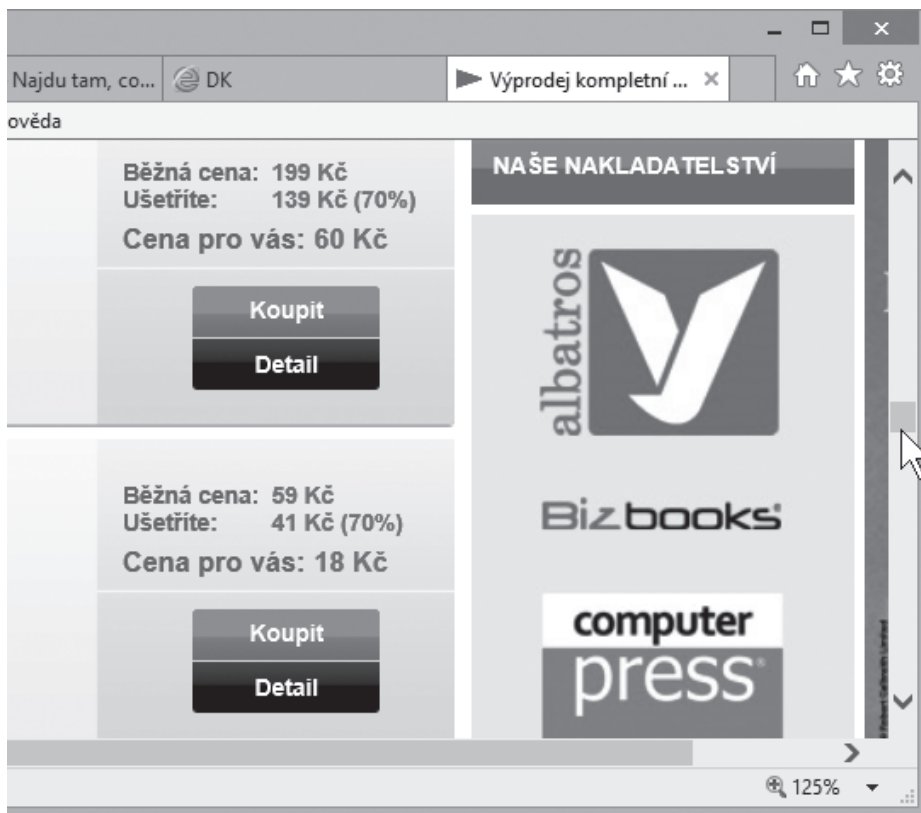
Najdu tam, co... DK Výprodej kompletní ... ×

ověda

Běžná cena: 199 Kč
Ušetříte: 139 Kč (70%)
Cena pro vás: 60 Kč

Koupit
Detail

Běžná cena: 59 Kč
Ušetříte: 41 Kč (70%)
Cena pro vás: 18 Kč

Koupit
Detail

NAŠE NAKLADATELSTVÍ

albatros

Bizbooks

computer press

125%